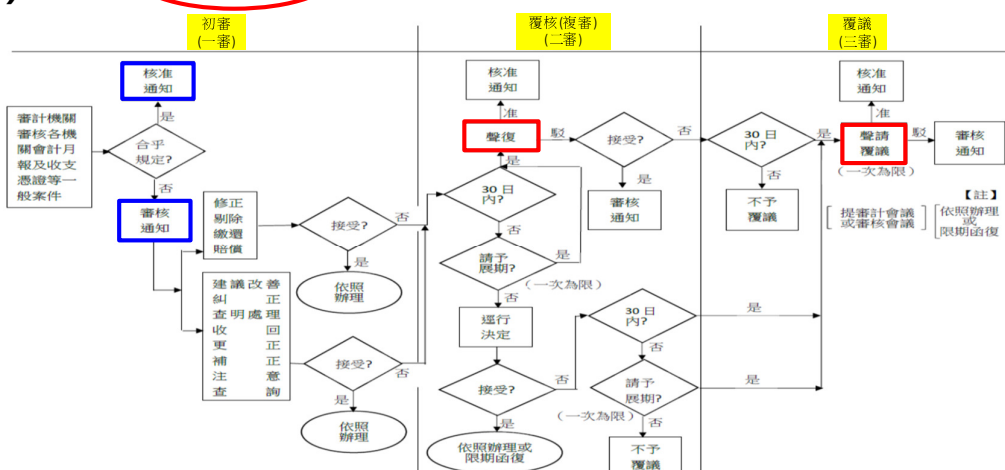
初審
(一審)

覆核(複審)
(二審)

覆議
(三審)

核准通知

是

合乎規定?

審計機關審核各機關會計月報及收支憑證等一般案件

否

審核通知

修正剔除繳還賠償

接受?

否

是

依照辦理

建議改善
糾正
查明處理
收回
更正
補正
注意
查詢

接受?

否

是

依照辦理

核准通知

准

聲復

駁

接受?

否

是

審核通知

是

30日內?

否

請予展期?

是

(一次為限)

否

逕行決定

接受?

否

是

依照辦理或限期函復

30日內?

否

請予展期?

(一次為限)

否

不予覆議

是

是

30日內?

否

不予覆議

是

核准通知

准

聲請覆議

駁

審核通知

(一次為限)

【註】

提審計會議或審核會議

依照辦理或限期函復